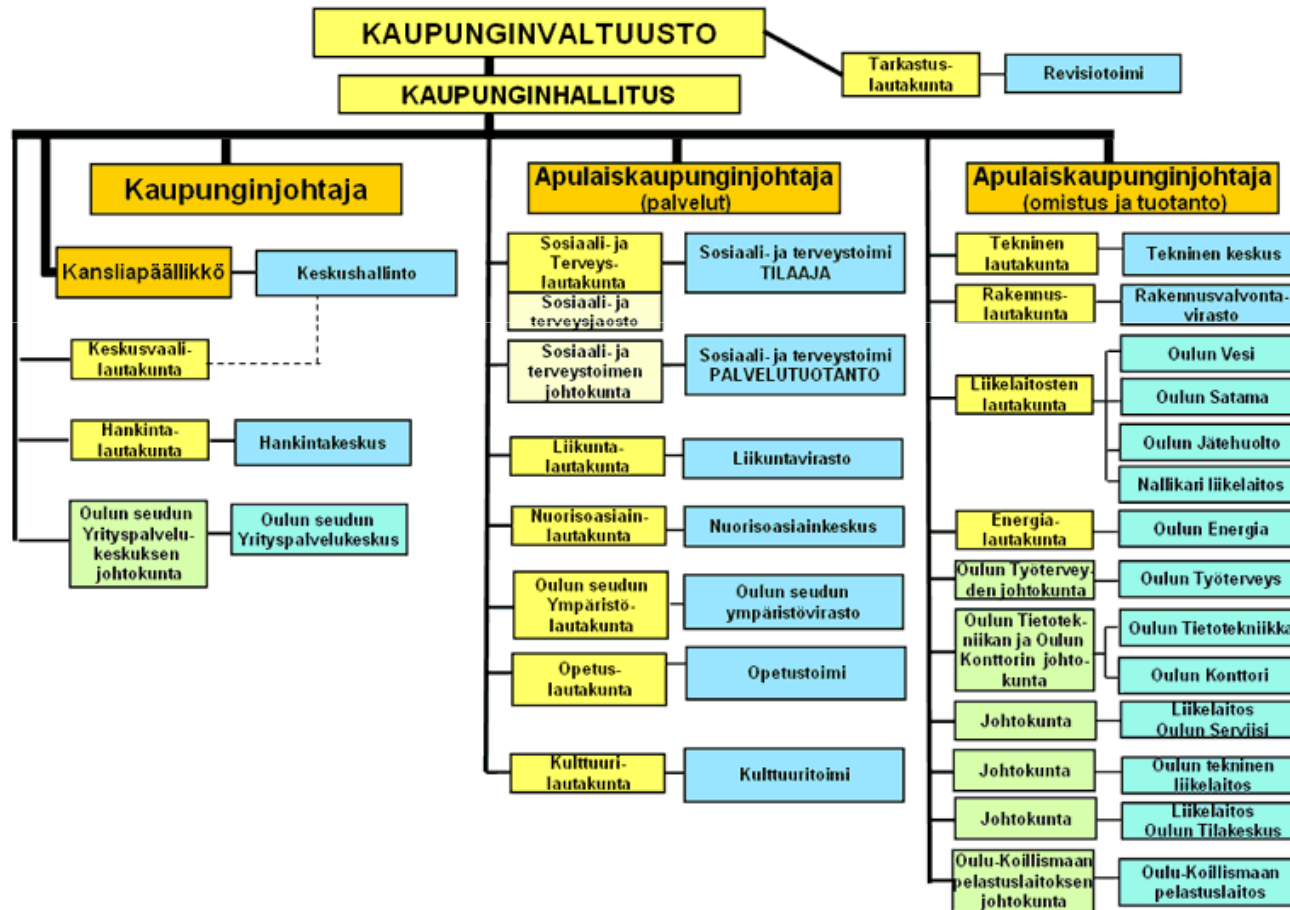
KAUPUNGINVALTUUSTO

Tarkastuslautakunta

Revisiotoimi

KAUPUNGINHALLITUS

Kaupunginjohtaja

Kansliapäällikkö

Keskushallinto

Keskusvaalilautakunta

Hankintalautakunta

Hankintakeskus

Oulun seudun Yrityspalvelukeskuksen johtokunta

Oulun seudun Yrityspalvelukeskus

Apulaiskaupunginjohtaja (palvelut)

Sosiaali- ja Terveyslautakunta

Sosiaali- ja terveystoimi TILAAJA

Sosiaali- ja terveysjaosto

Sosiaali- ja terveystoimen johtokunta

Sosiaali- ja terveystoimi PALVELUTUOTANTO

Liikuntalautakunta

Liikuntavirasto

Nuorisoasiainlautakunta

Nuorisoasiainkeskus

Oulun seudun Ympäristölautakunta

Oulun seudun ympäristövirasto

Opetuslautakunta

Opetustoimi

Kulttuurilautakunta

Kulttuuritoimi

Apulaiskaupunginjohtaja (omistus ja tuotanto)

Tekninen lautakunta

Tekninen keskus

Rakennuslautakunta

Rakennusvalvontavirasto

Liikelaitosten lautakunta

Oulun Vesi

Oulun Satama

Oulun Jätehuolto

Nallikari liikelaitos

Energialautakunta

Oulun Energia

Oulun Työterveyden johtokunta

Oulun Työterveys

Oulun Tietotekniikan ja Oulun Konttorin johtokunta

Oulun Tietotekniikka

Oulun Konttori

Johtokunta

Liikelaitos Oulun Serviisi

Johtokunta

Oulun tekninen liikelaitos

Johtokunta

Liikelaitos Oulun Tilakeskus

Oulu-Koillismaan pelastuslaitoksen johtokunta

Oulu-Koillismaan pelastuslaitos